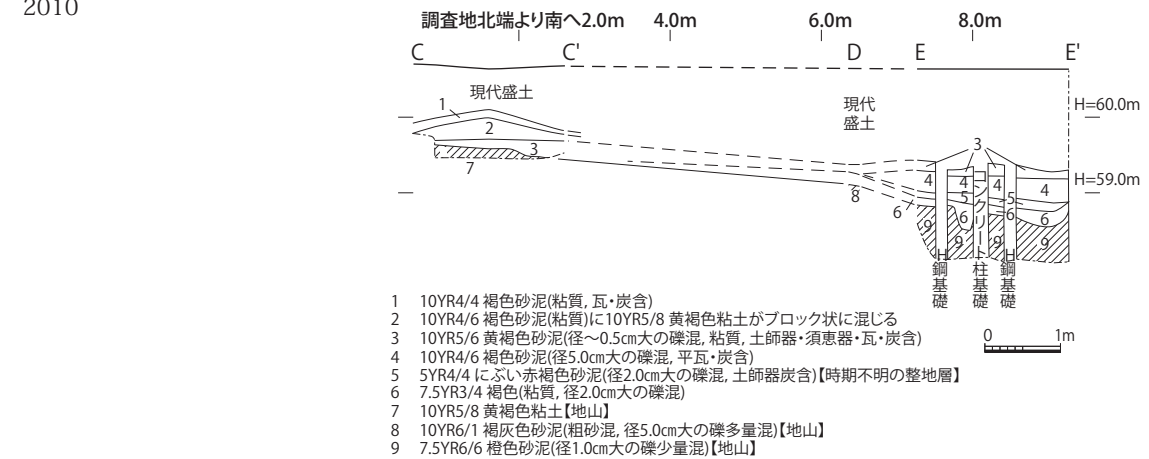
2010

調査地北端より南へ2.0m 4.0m 6.0m 8.0m

C C' D E E'

現代盛土

1

2

3

7

現代盛土

H=60.0m

3

4 4 4

5 5

6 6 6

8

9 9 9 9

H=59.0m

コンクリート柱基礎

H鋼基礎

H鋼基礎

1 10YR4/4 褐色砂泥(粘質, 瓦・炭含)
2 10YR4/6 褐色砂泥(粘質)に10YR5/8 黄褐色粘土がブロック状に混じる
3 10YR5/6 黄褐色砂泥(径~0.5cm大の礫混, 粘質, 土師器・須恵器・瓦・炭含)
4 10YR4/6 褐色砂泥(径5.0cm大の礫混, 平瓦・炭含)
5 5YR4/4 にぶい赤褐色砂泥(径2.0cm大の礫混, 土師器炭含)【時期不明の整地層】
6 7.5YR3/4 褐色(粘質, 径2.0cm大の礫混)
7 10YR5/8 黄褐色粘土【地山】
8 10YR6/1 褐灰色砂泥(粗砂混, 径5.0cm大の礫多量混)【地山】
9 7.5YR6/6 橙色砂泥(径1.0cm大の礫少量混)【地山】

0 1m